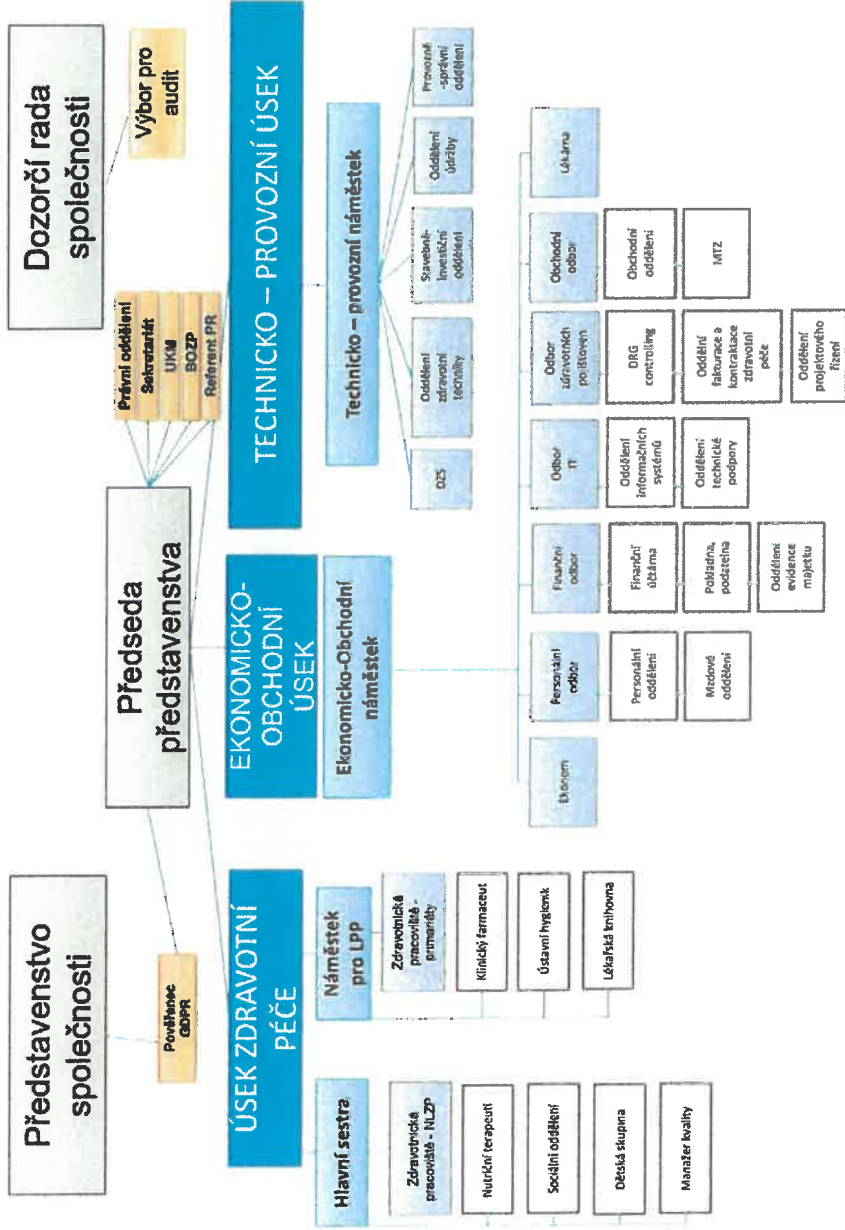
Dozorčí rada společnosti

Výbor pro audit

Představenstvo společnosti

Pověřenec GDPR

Předseda představenstva

Právní oddělení
Sekretariát
UKM
BOZP
Referent PR

ÚSEK ZDRAVOTNÍ PÉČE

Hlavní sestra

Zdravotnická pracoviště - NLZP

Nutriční terapeuti

Sociální oddělení

Dětská skupina

Manažer kvality

Náměstek pro LPP

Zdravotnická pracoviště - primariáty

Klinický farmaceut

Ústavní hygienik

Lékařská knihovna

EKONOMICKO-OBCHODNÍ ÚSEK

Ekonomicko-Obchodní náměstek

Ekonom

Personální odbor

Personální oddělení

Mzdové oddělení

Finanční odbor

Finanční účtárna

Pokladna, podatelna

Oddělení evidence majetku

Odbor IT

Oddělení informačních systémů

Oddělení technické podpory

Odbor zdravotních pojišťoven

DRG controling

Oddělení fakturace a kontraktace zdravotní péče

Oddělení projektového řízení

Obchodní odbor

Obchodní oddělení

MTZ

Lékárna

TECHNICKO – PROVOZNÍ ÚSEK

Technicko – provozní náměstek

OZS

Oddělení zdravotní techniky

Stavebně-investiční oddělení

Oddělení údržby

Provozně -správní oddělení